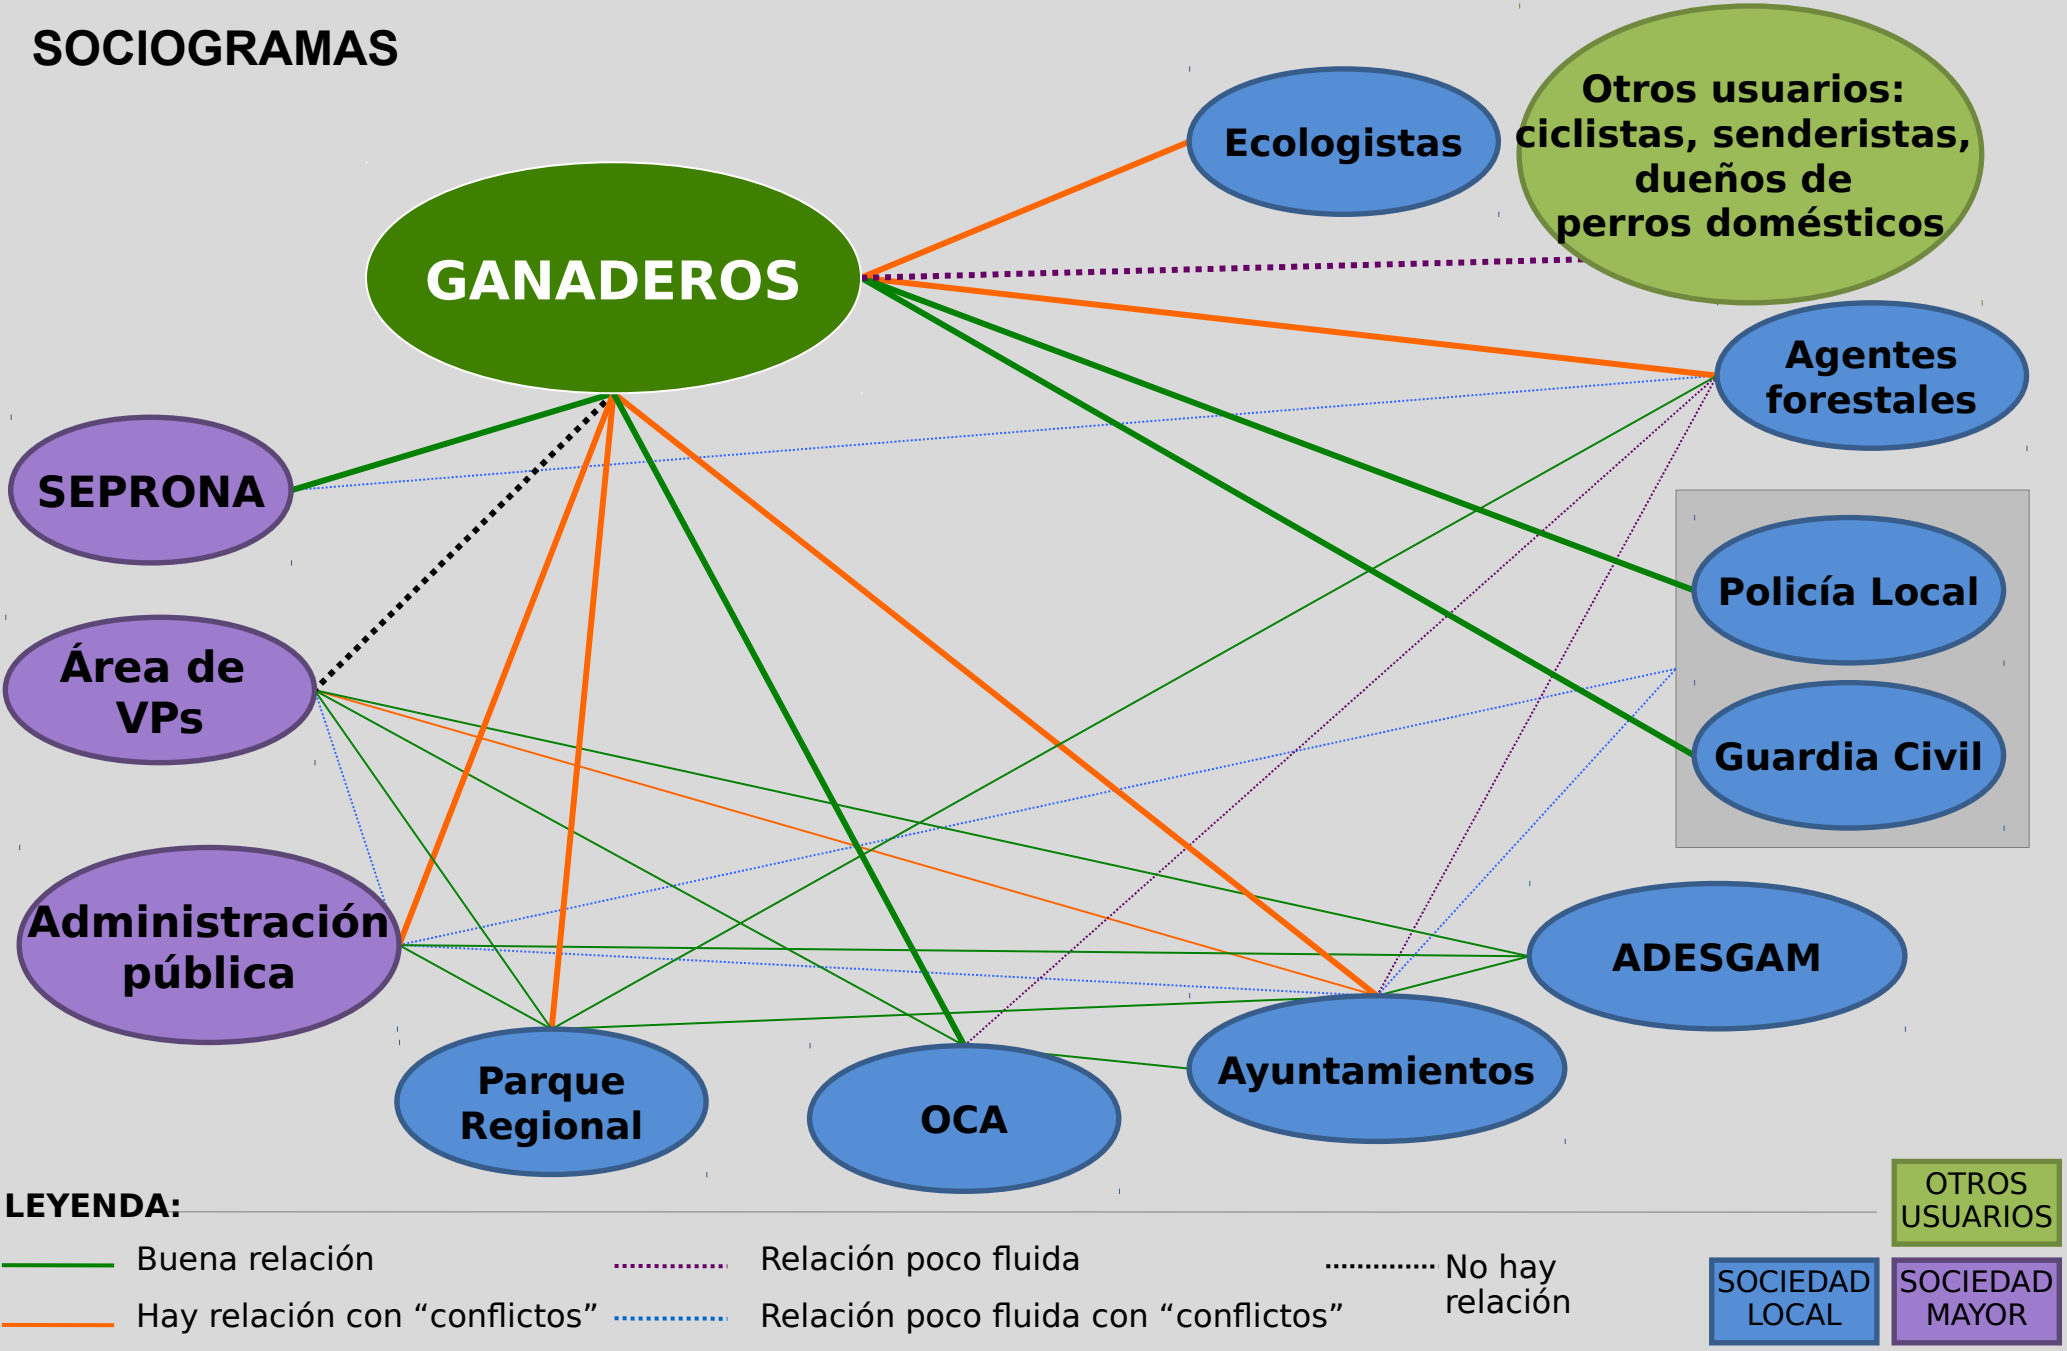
SOCIOGRAMAS

GANADEROS

Ecologistas

Otros usuarios: ciclistas, senderistas, dueños de perros domésticos

Agentes forestales

SEPRONA

Área de VPs

Policía Local

Guardia Civil

Administración pública

ADESGAM

Parque Regional

OCA

Ayuntamientos

LEYENDA:

Buena relación

Hay relación con “conflictos”

Relación poco fluida

Relación poco fluida con “conflictos”

No hay relación

OTROS USUARIOS

SOCIEDAD LOCAL

SOCIEDAD MAYOR